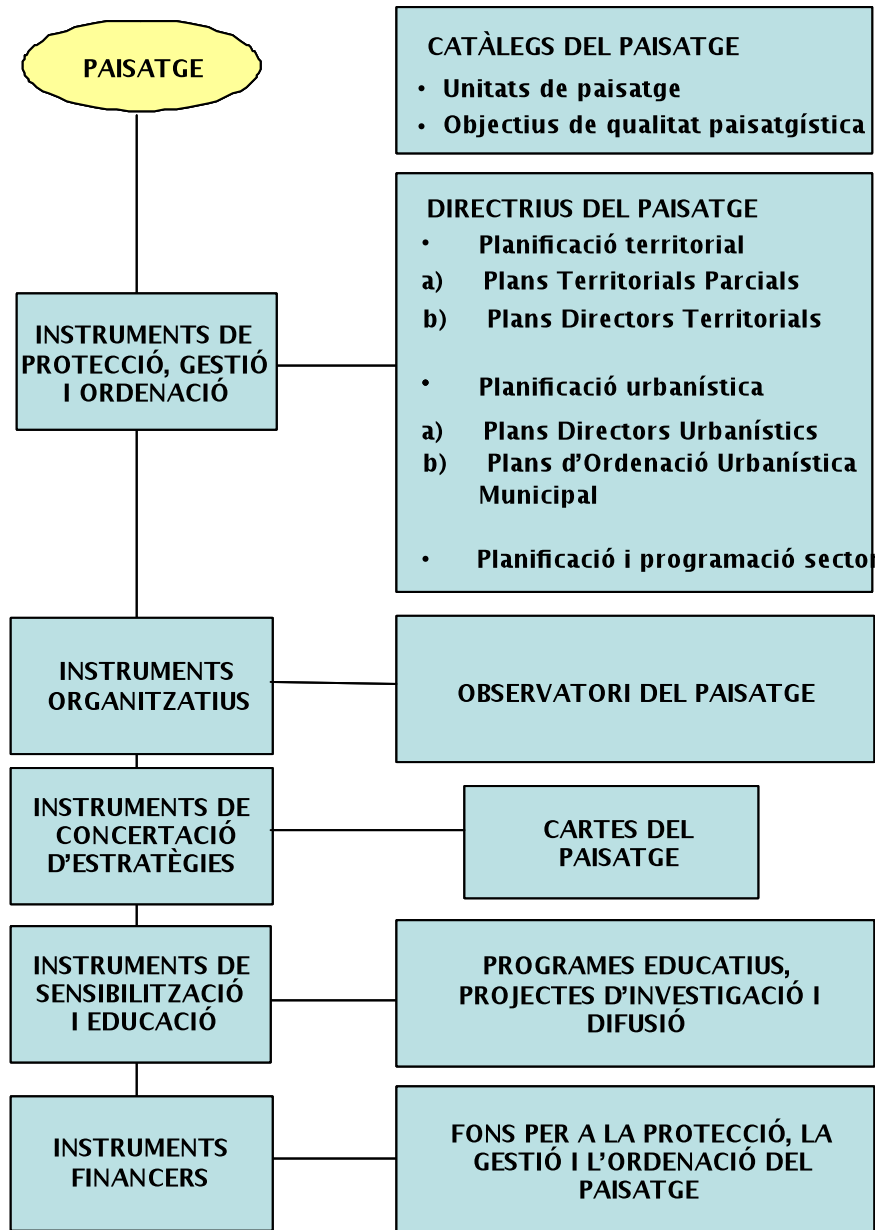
PAISATGE

CATÀLEGS DEL PAISATGE
• Unitats de paisatge
• Objectius de qualitat paisatgística

INSTRUMENTS DE PROTECCIÓ, GESTIÓ I ORDENACIÓ

DIRECTRIUS DEL PAISATGE
• Planificació territorial
a) Plans Territorials Parcials
b) Plans Directors Territorials

• Planificació urbanística
a) Plans Directors Urbanístics
b) Plans d'Ordenació Urbanística Municipal

• Planificació i programació sector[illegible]

INSTRUMENTS ORGANITZATIUS

OBSERVATORI DEL PAISATGE

INSTRUMENTS DE CONCERTACIÓ D'ESTRATÈGIES

CARTES DEL PAISATGE

INSTRUMENTS DE SENSIBILITZACIÓ I EDUCACIÓ

PROGRAMES EDUCATIUS, PROJECTES D'INVESTIGACIÓ I DIFUSIÓ

INSTRUMENTS FINANCERS

FONS PER A LA PROTECCIÓ, LA GESTIÓ I L'ORDENACIÓ DEL PAISATGE